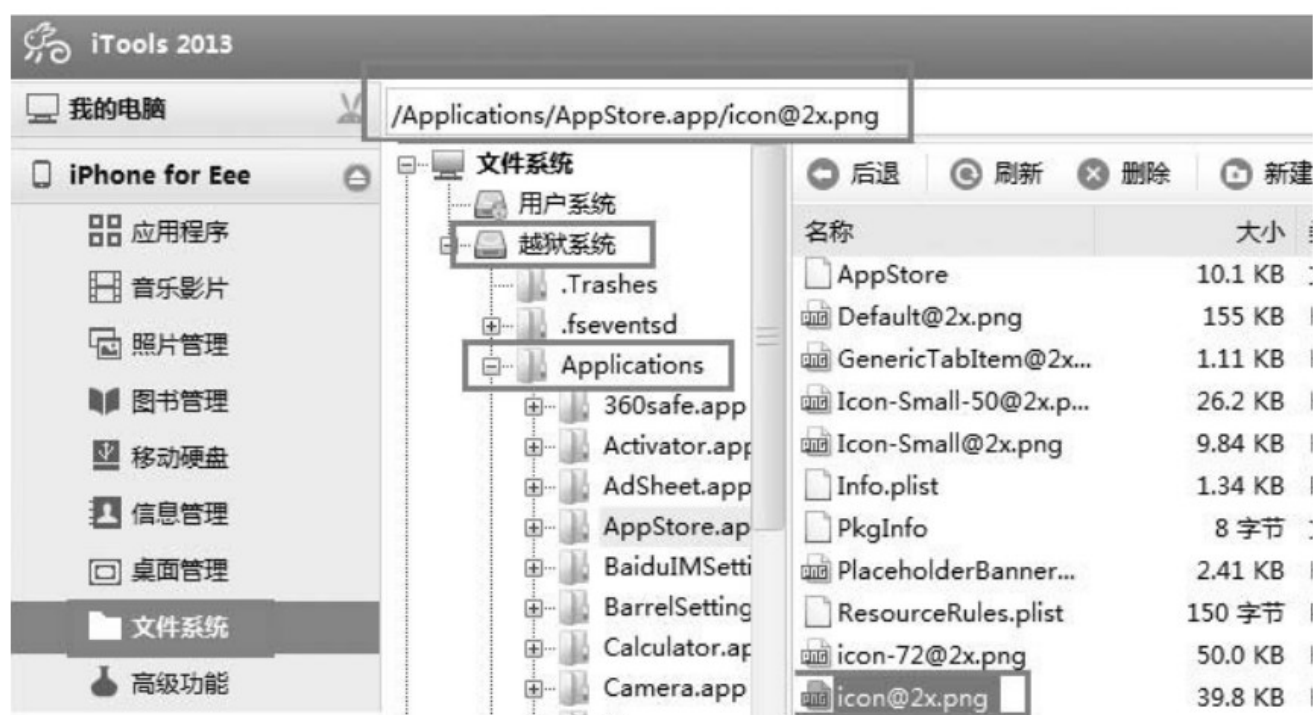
iTools 2013

我的电脑

/Applications/AppStore.app/icon@2x.png

iPhone for Eee

应用程序

音乐影片

照片管理

图书管理

移动硬盘

信息管理

桌面管理

文件系统

高级功能

文件系统

用户系统

越狱系统

.Trashes

.fseventsd

Applications

360safe.app

Activator.app

AdSheet.app

AppStore.ap

BaiduIMSetti

BarrelSetting

Calculator.ap

Camera.app

后退 刷新 删除 新建

| 名称 | 大小 |
|---|---|
| AppStore | 10.1 KB |
| Default@2x.png | 155 KB |
| GenericTabItem@2x... | 1.11 KB |
| Icon-Small-50@2x.p... | 26.2 KB |
| Icon-Small@2x.png | 9.84 KB |
| Info.plist | 1.34 KB |
| PkgInfo | 8 字节 |
| PlaceholderBanner... | 2.41 KB |
| ResourceRules.plist | 150 字节 |
| icon-72@2x.png | 50.0 KB |
| icon@2x.png | 39.8 KB |